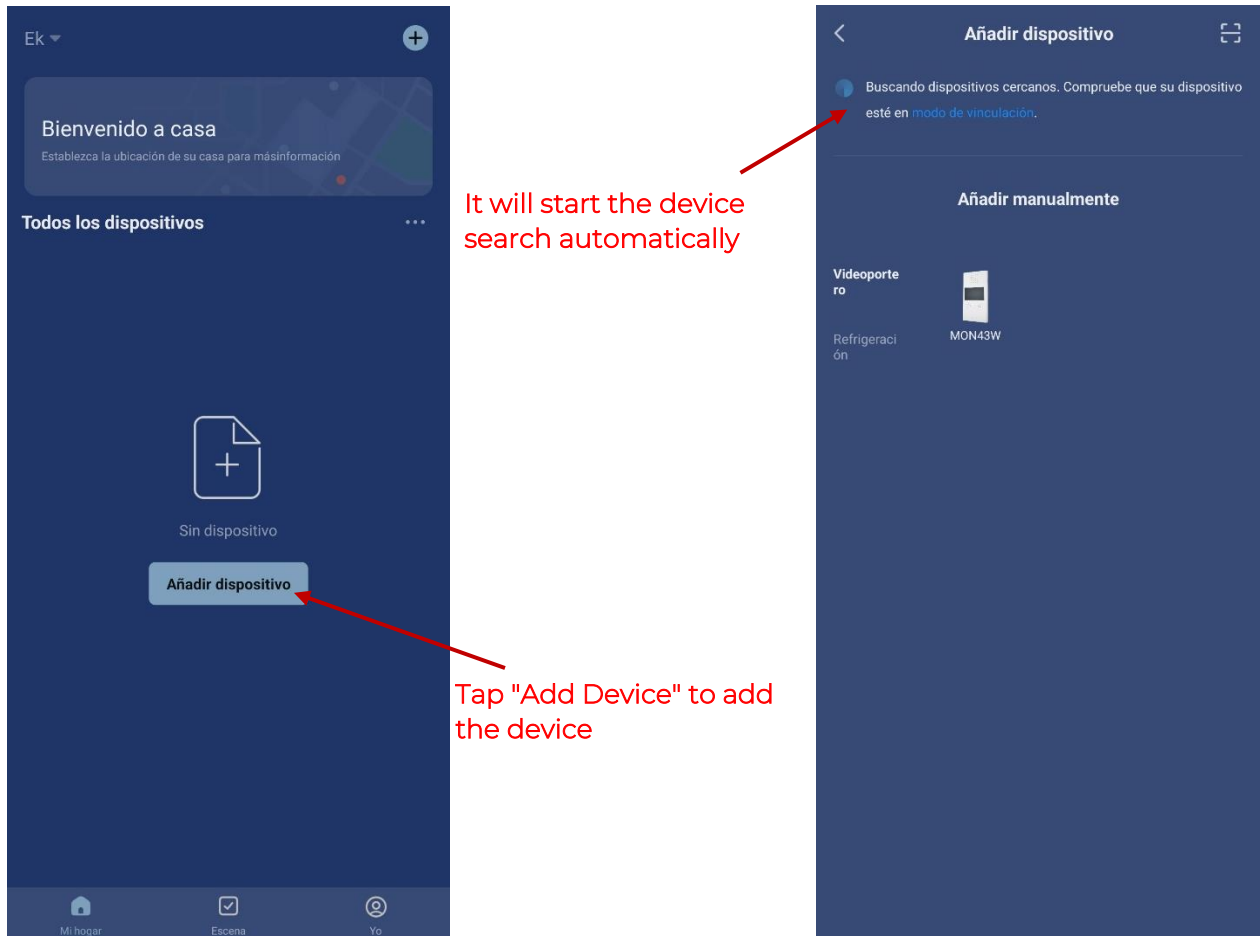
Ek

Bienvenido a casa

Establezca la ubicación de su casa para másinformación

Todos los dispositivos

Sin dispositivo

Añadir dispositivo

Mi hogar

Escena

Yo

It will start the device search automatically

Tap "Add Device" to add the device

Añadir dispositivo

Buscando dispositivos cercanos. Compruebe que su dispositivo esté en modo de vinculación.

Añadir manualmente

Videoporte ro

Refrigeraci ón

MON43W